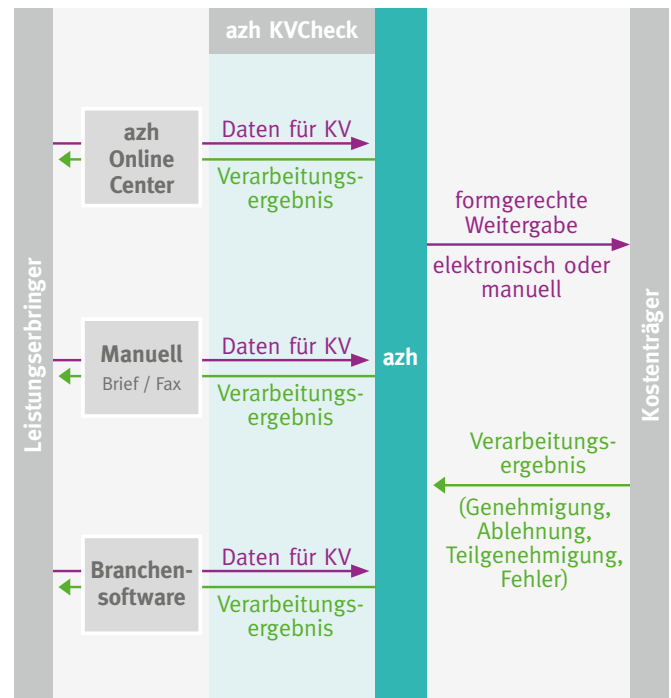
azh KVCheck

Leistungserbringer

azh Online Center

Daten für KV

Verarbeitungsergebnis

formgerechte Weitergabe

elektronisch oder manuell

Manuell
Brief / Fax

Daten für KV

Verarbeitungsergebnis

azh

Kostenträger

Verarbeitungsergebnis

(Genehmigung, Ablehnung, Teilgenehmigung, Fehler)

Branchensoftware

Daten für KV

Verarbeitungsergebnis